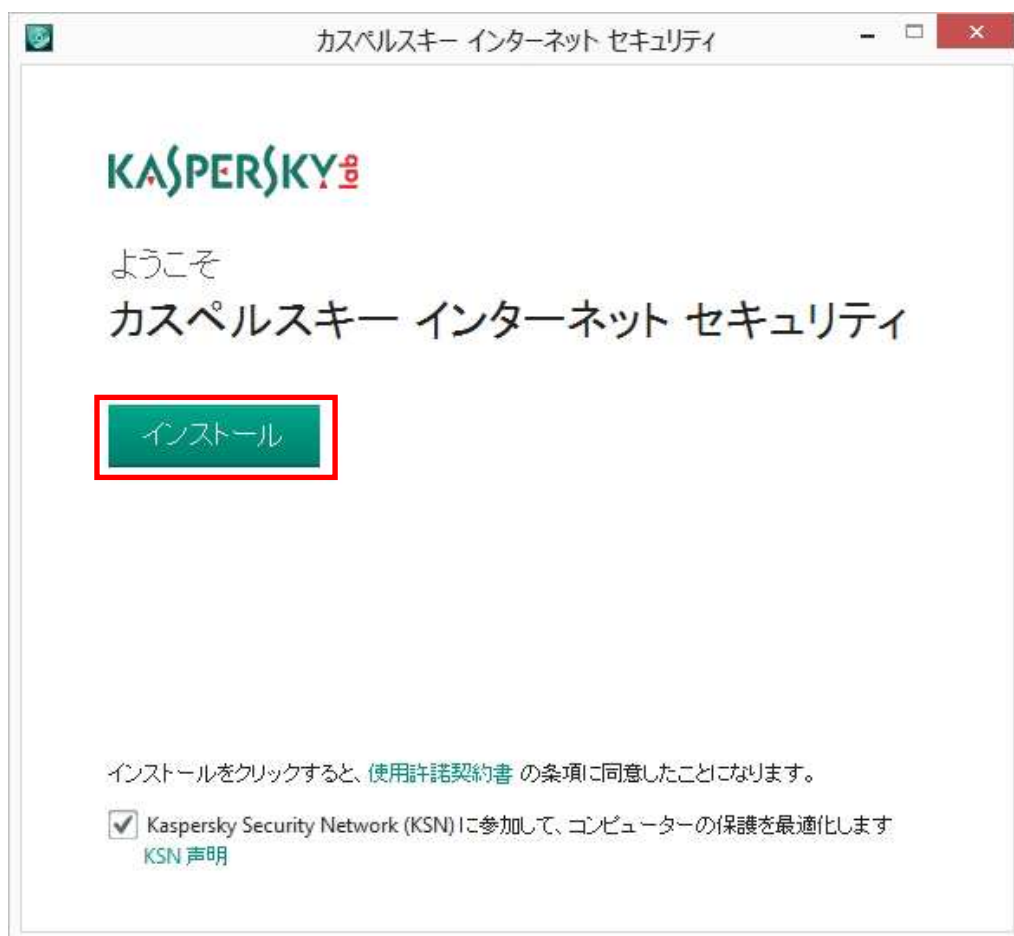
カスペルスキー インターネット セキュリティ

KASPERSKY lab

ようこそ
カスペルスキー インターネット セキュリティ

インストール

インストールをクリックすると、使用許諾契約書 の条項に同意したことになります。

Kaspersky Security Network (KSN) に参加して、コンピューターの保護を最適化します
KSN 声明